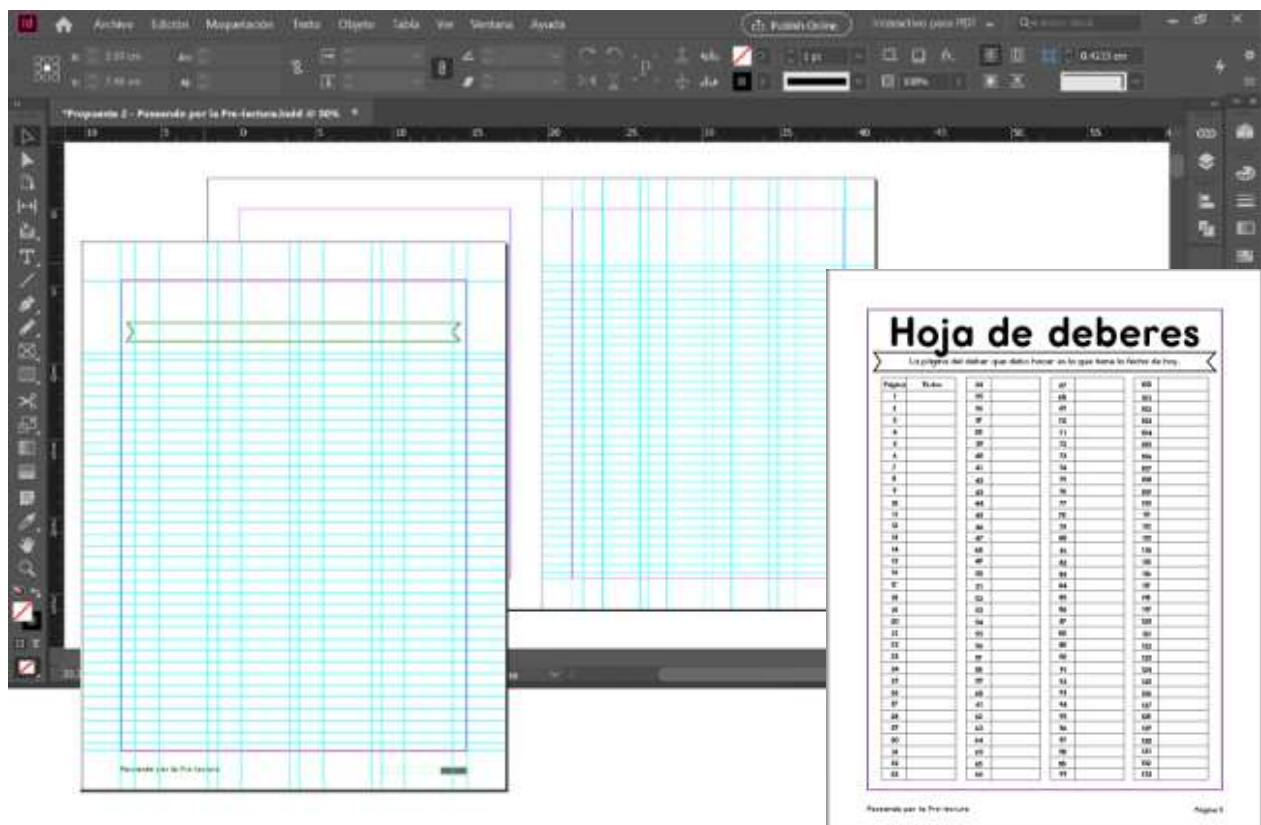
Id Archivo Edición Maquetación Texto Objeto Tabla Ver Ventana Ayuda

Publish Online

Interactivo para PDF

*Propuesta 2 - Paseando por la Pre-lectura.indd @ 50%

Paseando por la Pre-lectura

Hoja de deberes

La página del deber que debo hacer es la que tiene la fecha de hoy.

| Página | Fecha |
|---|---|
| 1 | |
| 2 | |
| 3 | |
| 4 | |
| 5 | |
| 6 | |
| 7 | |
| 8 | |
| 9 | |
| 10 | |
| 11 | |
| 12 | |
| 13 | |
| 14 | |
| 15 | |
| 16 | |
| 17 | |
| 18 | |
| 19 | |
| 20 | |
| 21 | |
| 22 | |
| 23 | |
| 24 | |
| 25 | |
| 26 | |
| 27 | |
| 28 | |
| 29 | |
| 30 | |
| 31 | |
| 32 | |
| 33 | |

Paseando por la Pre-lectura

Página 5